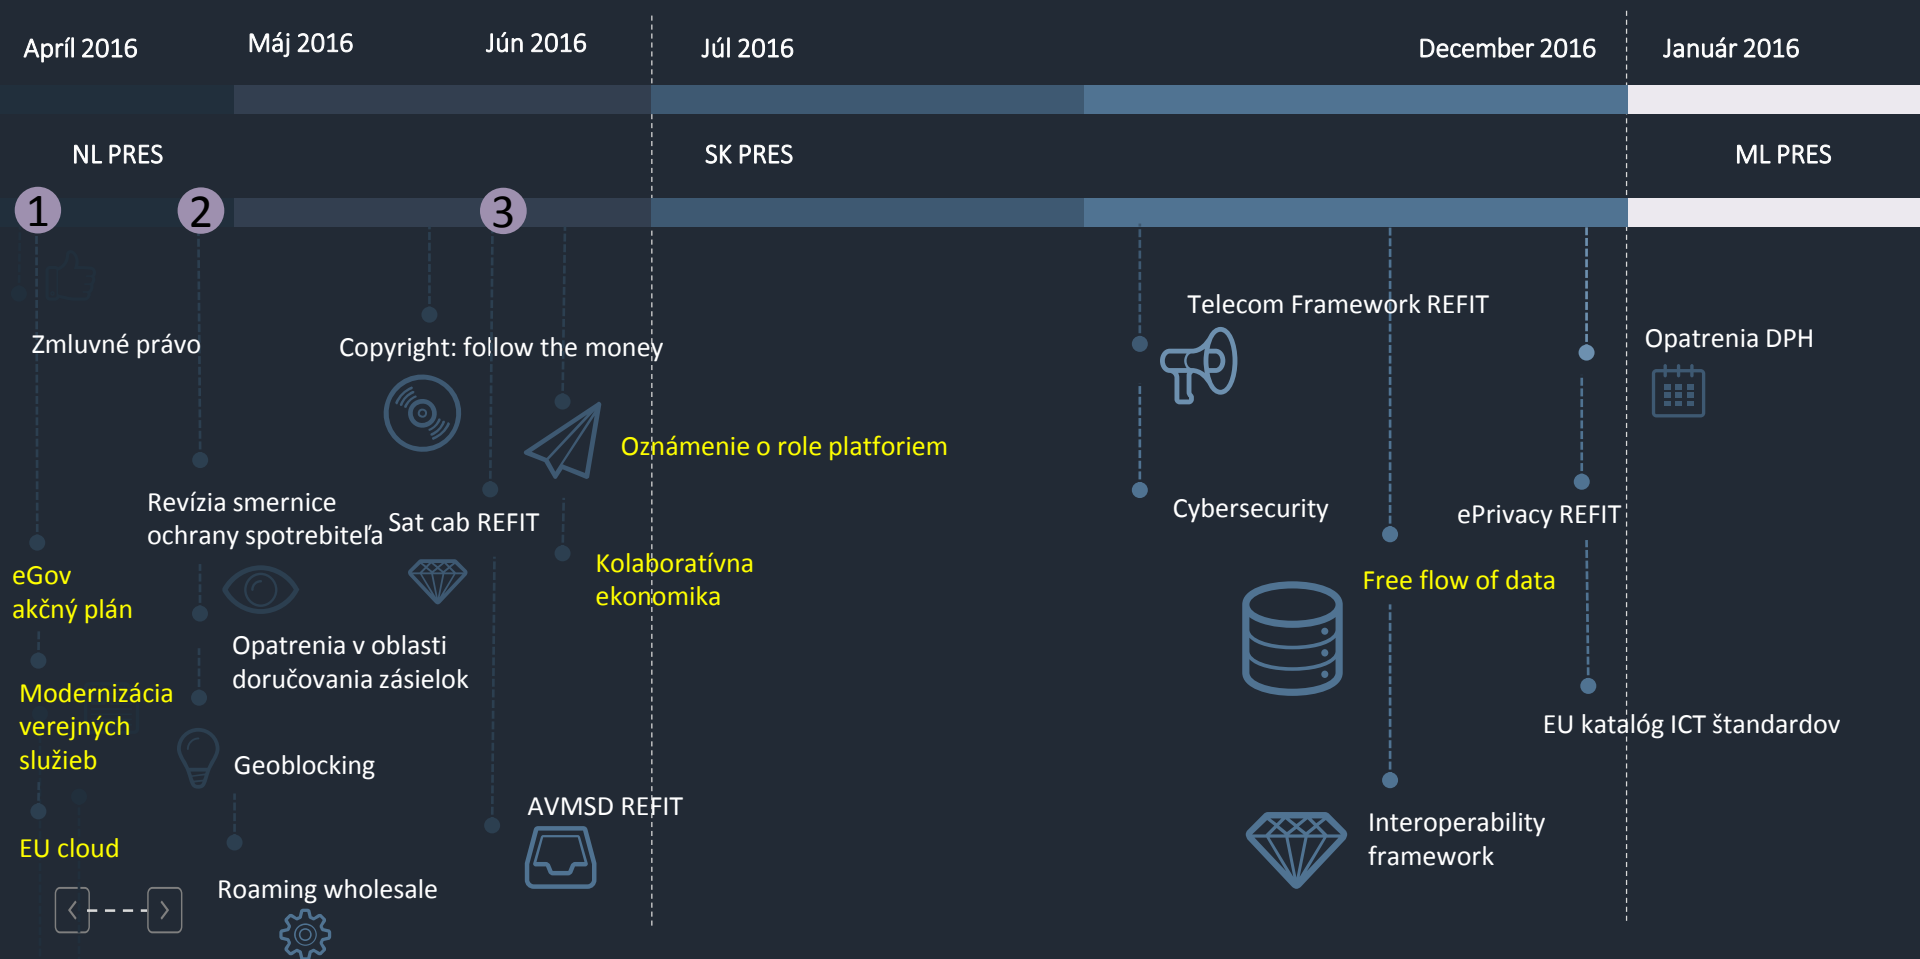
Apríl 2016

Máj 2016

Jún 2016

Júl 2016

December 2016

Január 2016

NL PRES

SK PRES

ML PRES

1

2

3

Zmluvné právo

Copyright: follow the money

Telecom Framework REFIT

Opatrenia DPH

Oznámenie o role platforiem

Revízia smernice ochrany spotrebiteľa

Sat cab REFIT

Cybersecurity

ePrivacy REFIT

eGov akčný plán

Kolaboratívna ekonomika

Free flow of data

Opatrenia v oblasti doručovania zásielok

Modernizácia verejných služieb

EU katalóg ICT štandardov

Geoblocking

AVMSD REFIT

Interoperability framework

EU cloud

Roaming wholesale